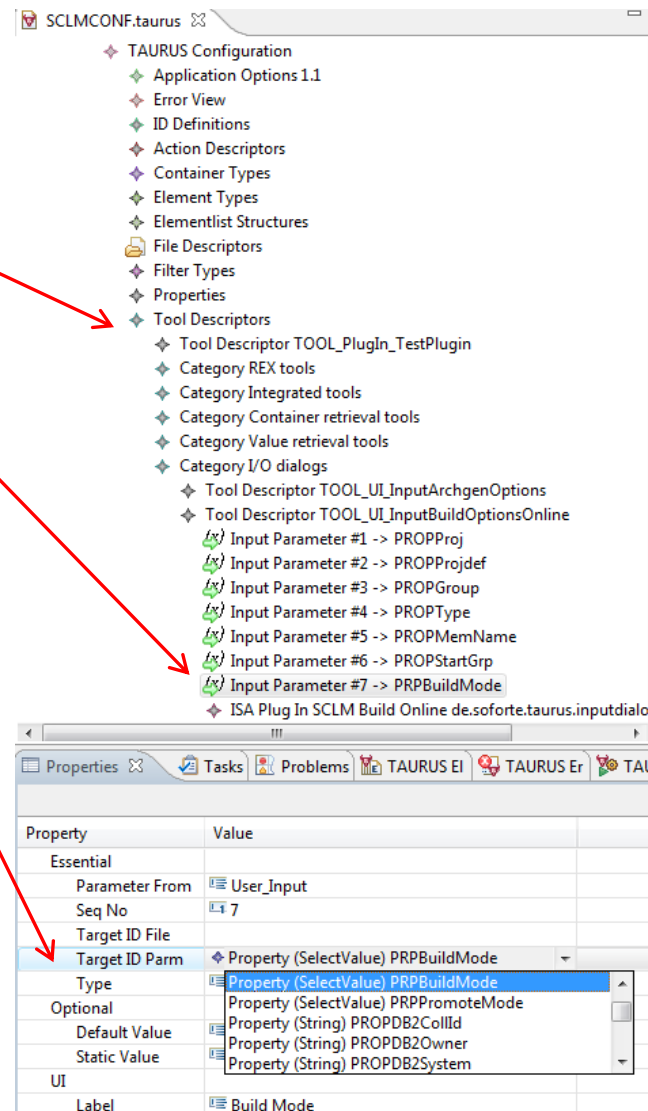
SCLMCONF.taurus ☒

TAURUS Configuration
Application Options 1.1
Error View
ID Definitions
Action Descriptors
Container Types
Element Types
Elementlist Structures
File Descriptors
Filter Types
Properties
Tool Descriptors
Tool Descriptor TOOL_PlugIn_TestPlugin
Category REX tools
Category Integrated tools
Category Container retrieval tools
Category Value retrieval tools
Category I/O dialogs
Tool Descriptor TOOL_UI_InputArchgenOptions
Tool Descriptor TOOL_UI_InputBuildOptionsOnline
Input Parameter #1 -> PROPProj
Input Parameter #2 -> PROPProjdef
Input Parameter #3 -> PROPGroup
Input Parameter #4 -> PROPType
Input Parameter #5 -> PROPMemName
Input Parameter #6 -> PROPStartGrp
Input Parameter #7 -> PRPBuildMode
ISA Plug In SCLM Build Online de.soforte.taurus.inputdialo

Properties ☒ | Tasks | Problems | TAURUS El | TAURUS Er | TAU

| Property | Value |
|---|---|
| Essential | |
| Parameter From | User_Input |
| Seq No | 7 |
| Target ID File | |
| Target ID Parm | Property (SelectValue) PRPBuildMode |
| Type | |
| Optional | |
| Default Value | |
| Static Value | |
| UI | |
| Label | Build Mode |

Property (SelectValue) PRPBuildMode
Property (SelectValue) PRPPromoteMode
Property (String) PROPDB2CollId
Property (String) PROPDB2Owner
Property (String) PROPDB2System